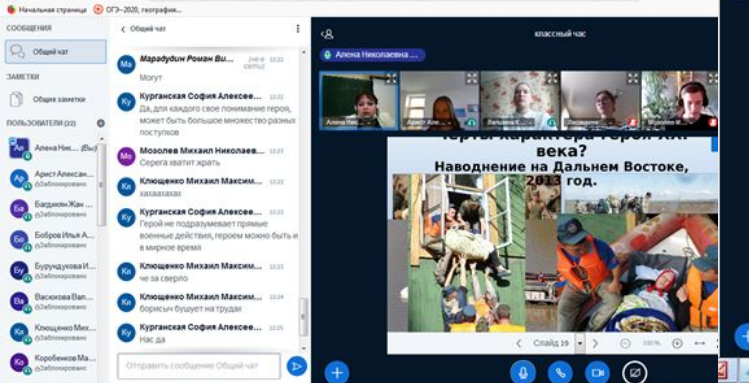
Начальная страница ОГЭ-2020, география...

СООБЩЕНИЯ
Общий чат
ЗАМЕТКИ
Общие заметки
ПОЛЬЗОВАТЕЛИ (22)
Алена Ник... (Вы)
Арист Алексан... Заблокировано
Багдиян Жан ... Заблокировано
Бобров Илья А... Заблокировано
Бурундукова И... Заблокировано
Васюкова Вал... Заблокировано
Клющенко Мих... Заблокировано
Коробенков Ма... Заблокировано

Общий чат
Марадудин Роман Ви... (не в сети) 12:22
Могут
Курганская София Алексеевe... 12:22
Да, для каждого свое понимание героя, может быть большое множество разных поступков
Мозолев Михаил Николаев... 12:23
Серега хватит жрать
Клющенко Михаил Максим... 12:23
хахахахах
Курганская София Алексеев... 12:23
Герой не подразумевает прямые военные действия, героем можно быть и в мирное время
Клющенко Михаил Максим... 12:23
че за сверло
Клющенко Михаил Максим... 12:24
борисыч бушует на трудах
Курганская София Алексеев... 12:24
Нас да
Отправить сообщение Общий чат

классный час
Алена Николаевна ...
Алена Ник... Арист Але... Багдиян ... Бобров... Мозолев М...

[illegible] характера героя XXI века?
Наводнение на Дальнем Востоке, 2013 год.

Слайд 19
100%